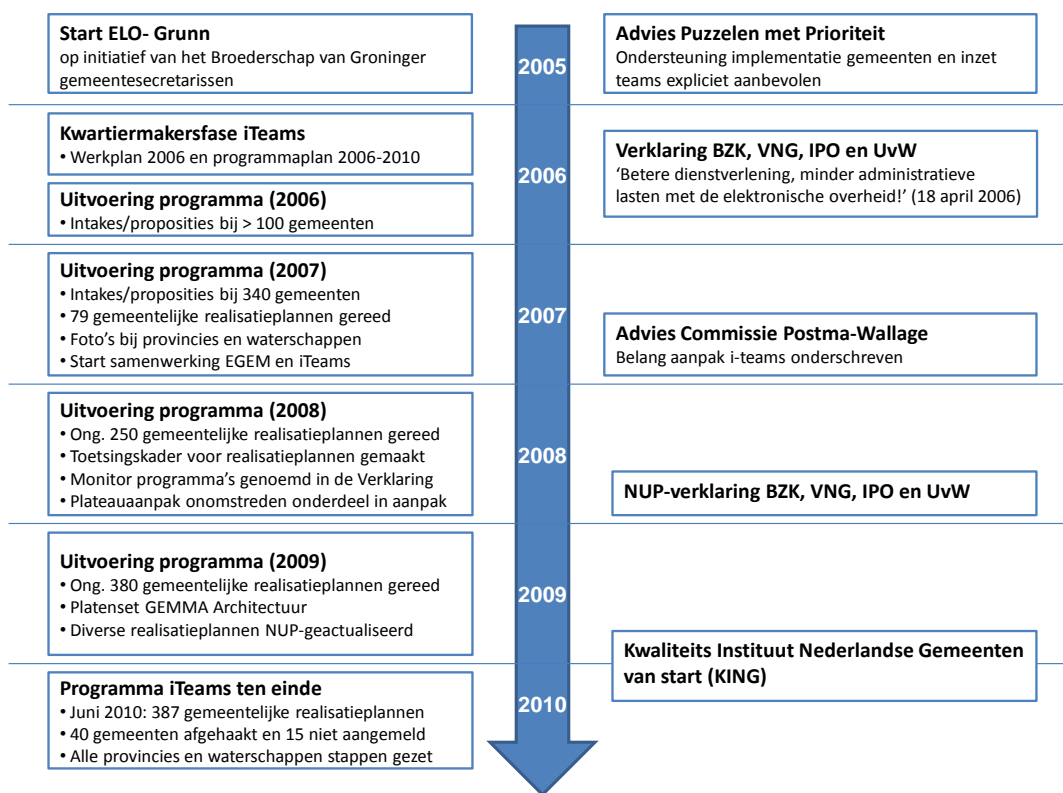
**Start ELO- Grunn**
op initiatief van het Broederschap van Groninger gemeentesecretarissen

2005

**Advies Puzzelen met Prioriteit**
Ondersteuning implementatie gemeenten en inzet teams expliciet aanbevolen

**Kwartiermakersfase iTeams**
• Werkplan 2006 en programmaplan 2006-2010

**Uitvoering programma (2006)**
• Intakes/proposities bij > 100 gemeenten

2006

**Verklaring BZK, VNG, IPO en UvW**
'Betere dienstverlening, minder administratieve lasten met de elektronische overheid!' (18 april 2006)

**Uitvoering programma (2007)**
• Intakes/proposities bij 340 gemeenten
• 79 gemeentelijke realisatieplannen gereed
• Foto's bij provincies en waterschappen
• Start samenwerking EGEM en iTeams

2007

**Advies Commissie Postma-Wallage**
Belang aanpak i-teams onderschreven

**Uitvoering programma (2008)**
• Ong. 250 gemeentelijke realisatieplannen gereed
• Toetsingskader voor realisatieplannen gemaakt
• Monitor programma's genoemd in de Verklaring
• Plateauaanpak onomstreden onderdeel in aanpak

2008

**NUP-verklaring BZK, VNG, IPO en UvW**

**Uitvoering programma (2009)**
• Ong. 380 gemeentelijke realisatieplannen gereed
• Platenset GEMMA Architectuur
• Diverse realisatieplannen NUP-geactualiseerd

2009

**Kwaliteits Instituut Nederlandse Gemeenten van start (KING)**

**Programma iTeams ten einde**
• Juni 2010: 387 gemeentelijke realisatieplannen
• 40 gemeenten afgehaakt en 15 niet aangemeld
• Alle provincies en waterschappen stappen gezet

2010